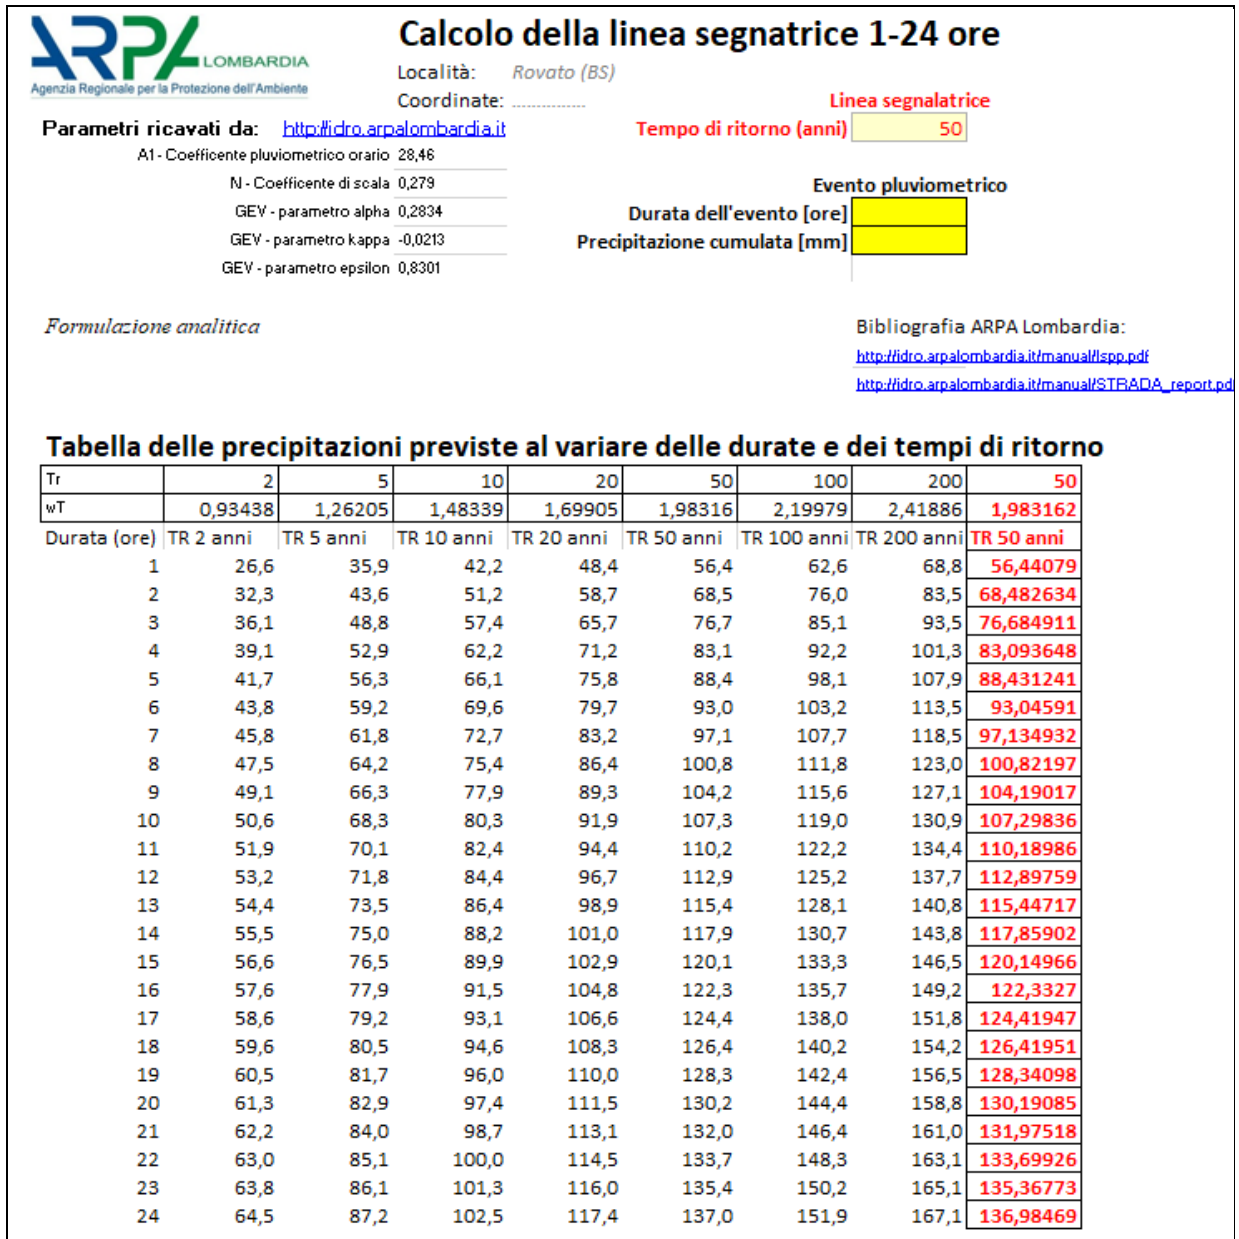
ARPA LOMBARDIA
Agenzia Regionale per la Protezione dell'Ambiente

Calcolo della linea segnatrice 1-24 ore

Località: Rovato (BS)
Coordinate: ...............

Parametri ricavati da: http://idro.arpalombardia.it

A1 - Coefficente pluviometrico orario 28,46
N - Coefficente di scala 0,279
GEV - parametro alpha 0,2834
GEV - parametro kappa -0,0213
GEV - parametro epsilon 0,8301

Linea segnalatrice
Tempo di ritorno (anni) 50

Evento pluviometrico
Durata dell'evento [ore]
Precipitazione cumulata [mm]

Formulazione analitica

Bibliografia ARPA Lombardia:
http://idro.arpalombardia.it/manual/lspp.pdf
http://idro.arpalombardia.it/manual/STRADA_report.pd

Tabella delle precipitazioni previste al variare delle durate e dei tempi di ritorno

| Tr | 2 | 5 | 10 | 20 | 50 | 100 | 200 | 50 |
|---|---|---|---|---|---|---|---|---|
| wT | 0,93438 | 1,26205 | 1,48339 | 1,69905 | 1,98316 | 2,19979 | 2,41886 | 1,983162 |
| Durata (ore) | TR 2 anni | TR 5 anni | TR 10 anni | TR 20 anni | TR 50 anni | TR 100 anni | TR 200 anni | TR 50 anni |
| 1 | 26,6 | 35,9 | 42,2 | 48,4 | 56,4 | 62,6 | 68,8 | 56,44079 |
| 2 | 32,3 | 43,6 | 51,2 | 58,7 | 68,5 | 76,0 | 83,5 | 68,482634 |
| 3 | 36,1 | 48,8 | 57,4 | 65,7 | 76,7 | 85,1 | 93,5 | 76,684911 |
| 4 | 39,1 | 52,9 | 62,2 | 71,2 | 83,1 | 92,2 | 101,3 | 83,093648 |
| 5 | 41,7 | 56,3 | 66,1 | 75,8 | 88,4 | 98,1 | 107,9 | 88,431241 |
| 6 | 43,8 | 59,2 | 69,6 | 79,7 | 93,0 | 103,2 | 113,5 | 93,04591 |
| 7 | 45,8 | 61,8 | 72,7 | 83,2 | 97,1 | 107,7 | 118,5 | 97,134932 |
| 8 | 47,5 | 64,2 | 75,4 | 86,4 | 100,8 | 111,8 | 123,0 | 100,82197 |
| 9 | 49,1 | 66,3 | 77,9 | 89,3 | 104,2 | 115,6 | 127,1 | 104,19017 |
| 10 | 50,6 | 68,3 | 80,3 | 91,9 | 107,3 | 119,0 | 130,9 | 107,29836 |
| 11 | 51,9 | 70,1 | 82,4 | 94,4 | 110,2 | 122,2 | 134,4 | 110,18986 |
| 12 | 53,2 | 71,8 | 84,4 | 96,7 | 112,9 | 125,2 | 137,7 | 112,89759 |
| 13 | 54,4 | 73,5 | 86,4 | 98,9 | 115,4 | 128,1 | 140,8 | 115,44717 |
| 14 | 55,5 | 75,0 | 88,2 | 101,0 | 117,9 | 130,7 | 143,8 | 117,85902 |
| 15 | 56,6 | 76,5 | 89,9 | 102,9 | 120,1 | 133,3 | 146,5 | 120,14966 |
| 16 | 57,6 | 77,9 | 91,5 | 104,8 | 122,3 | 135,7 | 149,2 | 122,3327 |
| 17 | 58,6 | 79,2 | 93,1 | 106,6 | 124,4 | 138,0 | 151,8 | 124,41947 |
| 18 | 59,6 | 80,5 | 94,6 | 108,3 | 126,4 | 140,2 | 154,2 | 126,41951 |
| 19 | 60,5 | 81,7 | 96,0 | 110,0 | 128,3 | 142,4 | 156,5 | 128,34098 |
| 20 | 61,3 | 82,9 | 97,4 | 111,5 | 130,2 | 144,4 | 158,8 | 130,19085 |
| 21 | 62,2 | 84,0 | 98,7 | 113,1 | 132,0 | 146,4 | 161,0 | 131,97518 |
| 22 | 63,0 | 85,1 | 100,0 | 114,5 | 133,7 | 148,3 | 163,1 | 133,69926 |
| 23 | 63,8 | 86,1 | 101,3 | 116,0 | 135,4 | 150,2 | 165,1 | 135,36773 |
| 24 | 64,5 | 87,2 | 102,5 | 117,4 | 137,0 | 151,9 | 167,1 | 136,98469 |